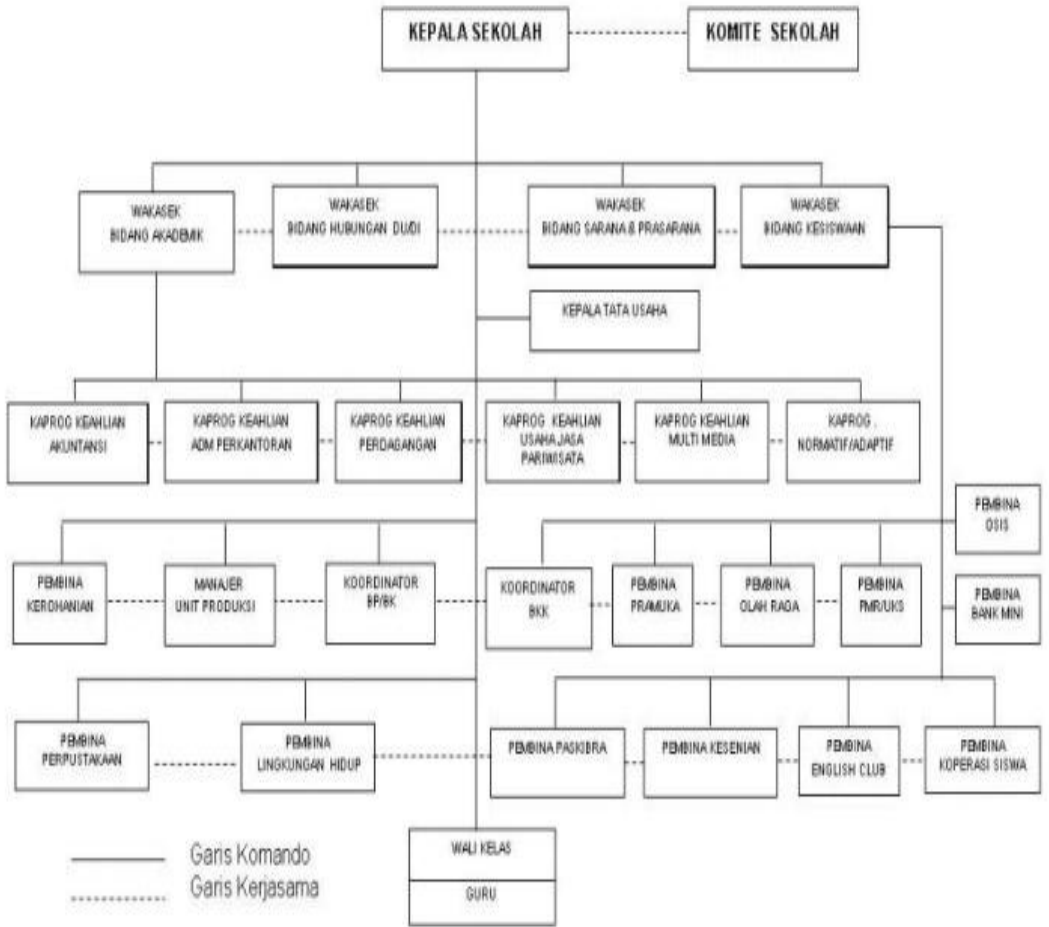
KEPALA SEKOLAH

KOMITE SEKOLAH

WAKASEK BIDANG AKADEMIK

WAKASEK BIDANG HUBUNGAN DU/DI

WAKASEK BIDANG SARANA & PRASARANA

WAKASEK BIDANG KESISWAAN

KEPALA TATA USAHA

KAPROG KEAHLIAN AKUNTANSI

KAPROG KEAHLIAN ADM PERKANTORAN

KAPROG KEAHLIAN PERDAGANGAN

KAPROG KEAHLIAN USAHA JASA PARIWISATA

KAPROG KEAHLIAN MULTI MEDIA

KAPROG . NORMATIF/ADAPTIF

PEMBINA OSIS

PEMBINA KEROHANIAN

MANAJER UNIT PRODUKSI

KOORDINATOR BP/BK

KOORDINATOR BKK

PEMBINA PRAMUKA

PEMBINA OLAH RAGA

PEMBINA PMR/UKS

PEMBINA BANK MINI

PEMBINA PERPUSTAKAAN

PEMBINA LINGKUNGAN HIDUP

PEMBINA PASKIBRA

PEMBINA KESENIAN

PEMBINA ENGLISH CLUB

PEMBINA KOPERASI SISWA

WALI KELAS

GURU

Garis Komando
Garis Kerjasama